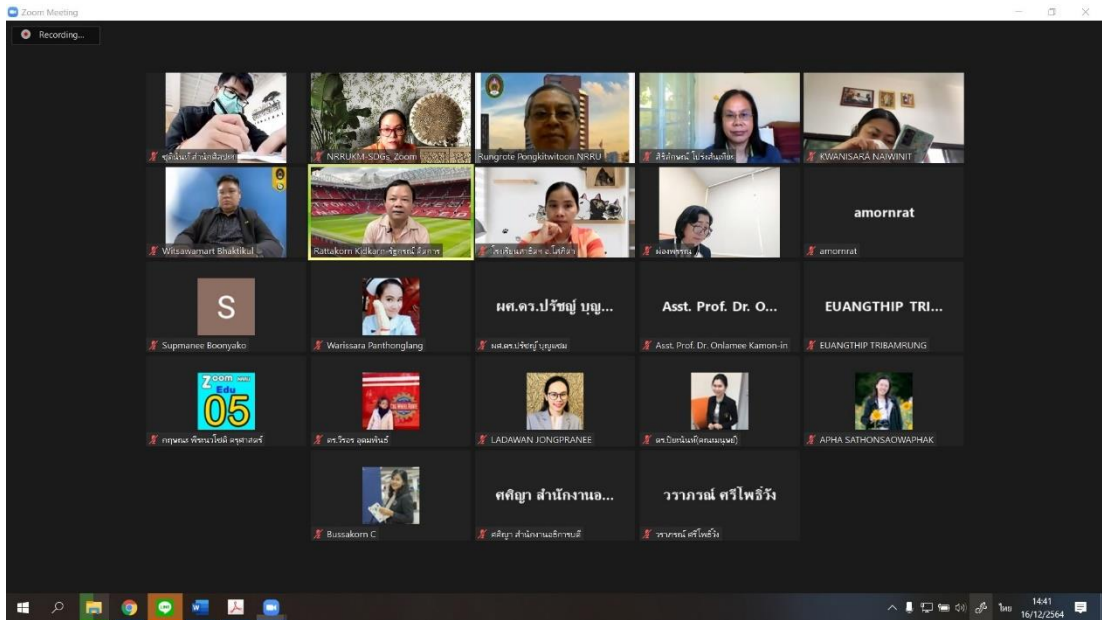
Zoom Meeting

Recording...

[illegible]

NRRUKM-SDGs_Zoom

Rungrote Pongkitwitoon NRRU

สิริลักษณ์ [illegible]

KWANISARA NAIWINIT

Witsawamart Bhaktikul

Rattakorn Kidkarn-จัฐกรณ์ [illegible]

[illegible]

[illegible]

amornrat

amornrat

S

Supmanee Boonyako

Warissara Panthonglang

ผศ.ดร.ปรัชญ์ บุญ...

ผศ.ดร.ปรัชญ์ บุญ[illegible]

Asst. Prof. Dr. O...

Asst. Prof. Dr. Onlamee Kamon-in

EUANGTHIP TRI...

EUANGTHIP TRIBAMRUNG

Zoom Edu 05

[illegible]

ดร.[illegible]

LADAWAN JONGPRANEE

ดร.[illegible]

APHA SATHONSAOWAPHAK

Bussakorn C

ศศิญา สำนักงานอ...

ศศิญา สำนักงานอธิการบดี

วราภรณ์ ศรีไพธิ์วัง

วราภรณ์ ศรีไพธิ์วัง

ไทย 14:41 16/12/2564